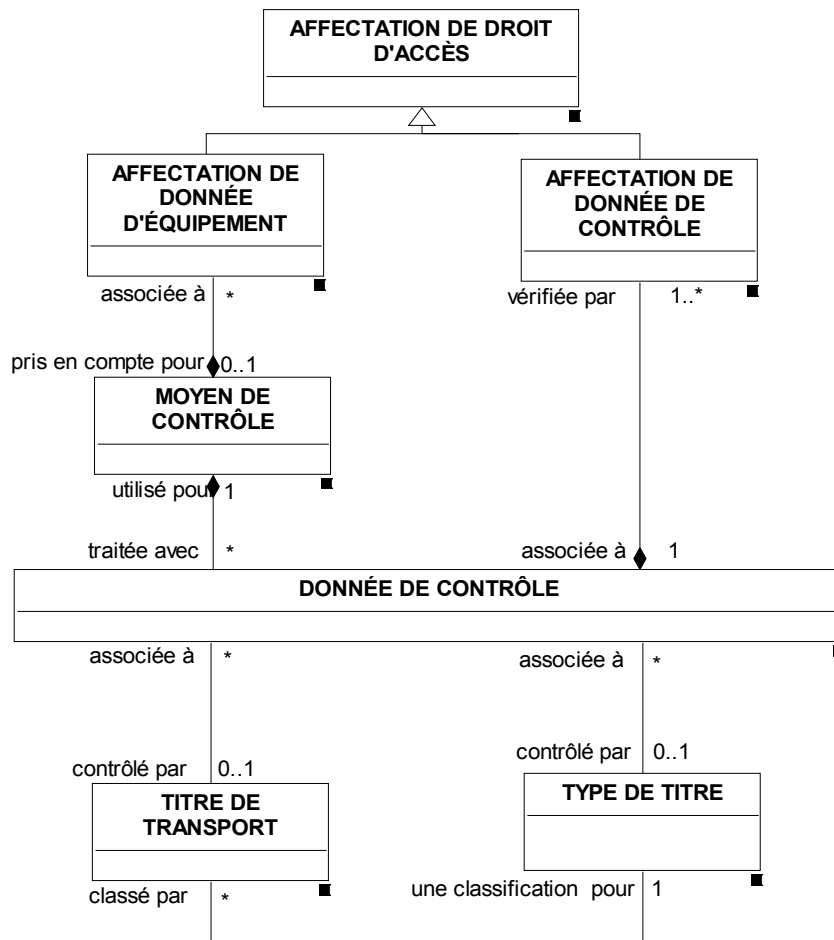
AFFECTATION DE DROIT D'ACCÈS

AFFECTATION DE DONNÉE D'ÉQUIPEMENT

AFFECTATION DE DONNÉE DE CONTRÔLE

associée à *

vérifiée par 1..*

pris en compte pour 0..1

MOYEN DE CONTRÔLE

utilisé pour 1

traitée avec *

associée à 1

DONNÉE DE CONTRÔLE

associée à *

associée à *

contrôlé par 0..1

contrôlé par 0..1

TITRE DE TRANSPORT

TYPE DE TITRE

classé par *

une classification pour 1